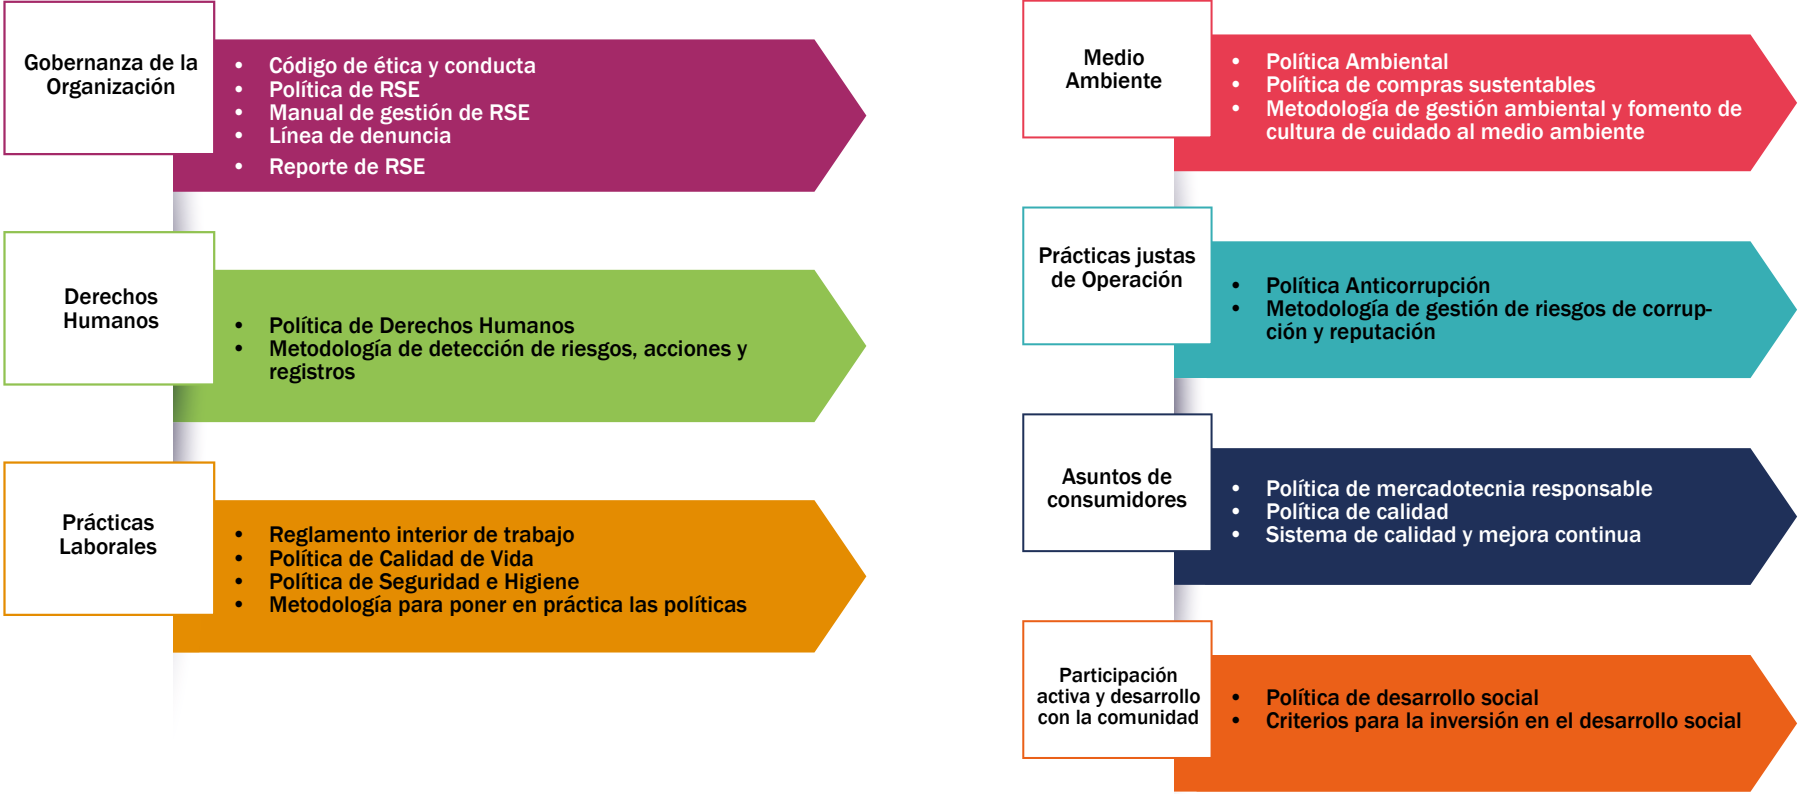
Gobernanza de la Organización

- Código de ética y conducta
- Política de RSE
- Manual de gestión de RSE
- Línea de denuncia
- Reporte de RSE

Derechos Humanos

- Política de Derechos Humanos
- Metodología de detección de riesgos, acciones y registros

Prácticas Laborales

- Reglamento interior de trabajo
- Política de Calidad de Vida
- Política de Seguridad e Higiene
- Metodología para poner en práctica las políticas

Medio Ambiente

- Política Ambiental
- Política de compras sustentables
- Metodología de gestión ambiental y fomento de cultura de cuidado al medio ambiente

Prácticas justas de Operación

- Política Anticorrupción
- Metodología de gestión de riesgos de corrupción y reputación

Asuntos de consumidores

- Política de mercadotecnia responsable
- Política de calidad
- Sistema de calidad y mejora continua

Participación activa y desarrollo con la comunidad

- Política de desarrollo social
- Criterios para la inversión en el desarrollo social